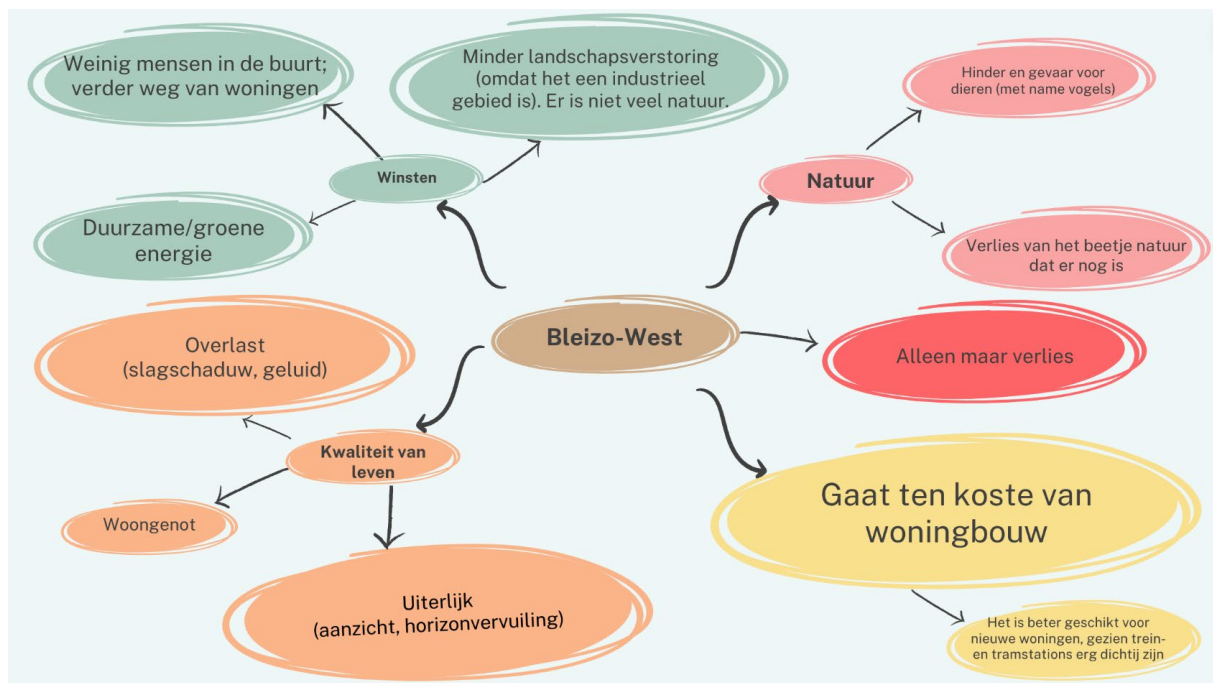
Bleizo-West

Winsten

Weinig mensen in de buurt; verder weg van woningen

Minder landschapsverstoring (omdat het een industrieel gebied is). Er is niet veel natuur.

Duurzame/groene energie

Natuur

Hinder en gevaar voor dieren (met name vogels)

Verlies van het beetje natuur dat er nog is

Alleen maar verlies

Kwaliteit van leven

Overlast (slagschaduw, geluid)

Woongenot

Uiterlijk (aanzicht, horizonvervuiling)

Gaat ten koste van woningbouw

Het is beter geschikt voor nieuwe woningen, gezien trein- en tramstations erg dichtij zijn